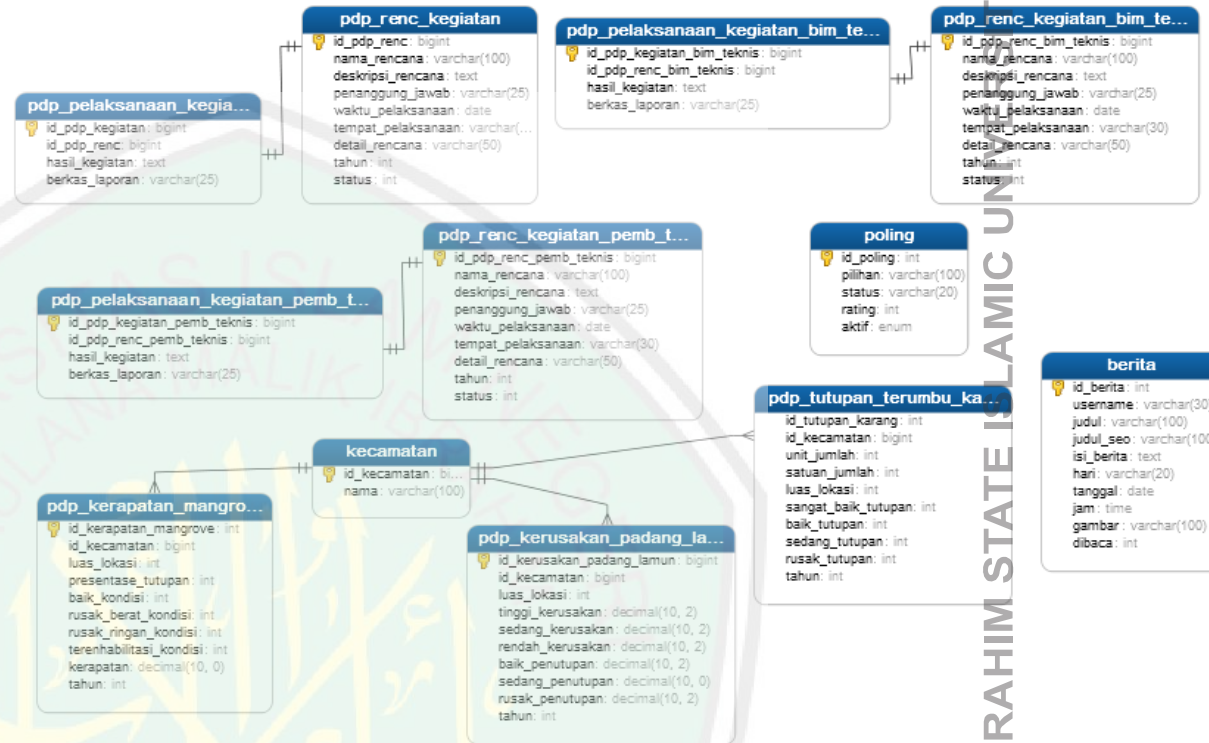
pdp_renc_kegiatan
id_pdp_renc : bigint
nama_rencana : varchar(100)
deskripsi_rencana : text
penanggung_jawab : varchar(25)
waktu_pelaksanaan : date
tempat_pelaksanaan : varchar(...
detail_rencana : varchar(50)
tahun : int
status : int

pdp_pelaksanaan_kegiatan_bim_te...
id_pdp_kegiatan_bim_teknis : bigint
id_pdp_renc_bim_teknis : bigint
hasil_kegiatan : text
berkas_laporan : varchar(25)

pdp_renc_kegiatan_bim_te...
id_pdp_renc_bim_teknis : bigint
nama_rencana : varchar(100)
deskripsi_rencana : text
penanggung_jawab : varchar(25)
waktu_pelaksanaan : date
tempat_pelaksanaan : varchar(30)
detail_rencana : varchar(50)
tahun : int
status : int

pdp_pelaksanaan_kegia...
id_pdp_kegiatan : bigint
id_pdp_renc : bigint
hasil_kegiatan : text
berkas_laporan : varchar(25)

pdp_renc_kegiatan_pemb_t...
id_pdp_renc_pemb_teknis : bigint
nama_rencana : varchar(100)
deskripsi_rencana : text
penanggung_jawab : varchar(25)
waktu_pelaksanaan : date
tempat_pelaksanaan : varchar(30)
detail_rencana : varchar(50)
tahun : int
status : int

poling
id_poling : int
pilihan : varchar(100)
status : varchar(20)
rating : int
aktif : enum

pdp_pelaksanaan_kegiatan_pemb_t...
id_pdp_kegiatan_pemb_teknis : bigint
id_pdp_renc_pemb_teknis : bigint
hasil_kegiatan : text
berkas_laporan : varchar(25)

berita
id_berita : int
username : varchar(30)
judul : varchar(100)
judul_seo : varchar(100)
isi_berita : text
hari : varchar(20)
tanggal : date
jam : time
gambar : varchar(100)
dibaca : int

pdp_tutupan_terumbu_ka...
id_tutupan_karang : int
id_kecamatan : bigint
unit_jumlah : int
satuan_jumlah : int
luas_lokasi : int
sangat_baik_tutupan : int
baik_tutupan : int
sedang_tutupan : int
rusak_tutupan : int
tahun : int

kecamatan
id_kecamatan : bi...
nama : varchar(100)

pdp_kerapatan_mangro...
id_kerapatan_mangrove : int
id_kecamatan : bigint
luas_lokasi : int
presentase_tutupan : int
baik_kondisi : int
rusak_berat_kondisi : int
rusak_ringan_kondisi : int
terenhabilitasi_kondisi : int
kerapatan : decimal(10, 0)
tahun : int

pdp_kerusakan_padang_la...
id_kerusakan_padang_lamun : bigint
id_kecamatan : bigint
luas_lokasi : int
tinggi_kerusakan : decimal(10, 2)
sedang_kerusakan : decimal(10, 2)
rendah_kerusakan : decimal(10, 2)
baik_penutupan : decimal(10, 2)
sedang_penutupan : decimal(10, 0)
rusak_penutupan : decimal(10, 2)
tahun : int

RAHIM STATE ISLAMIC UN